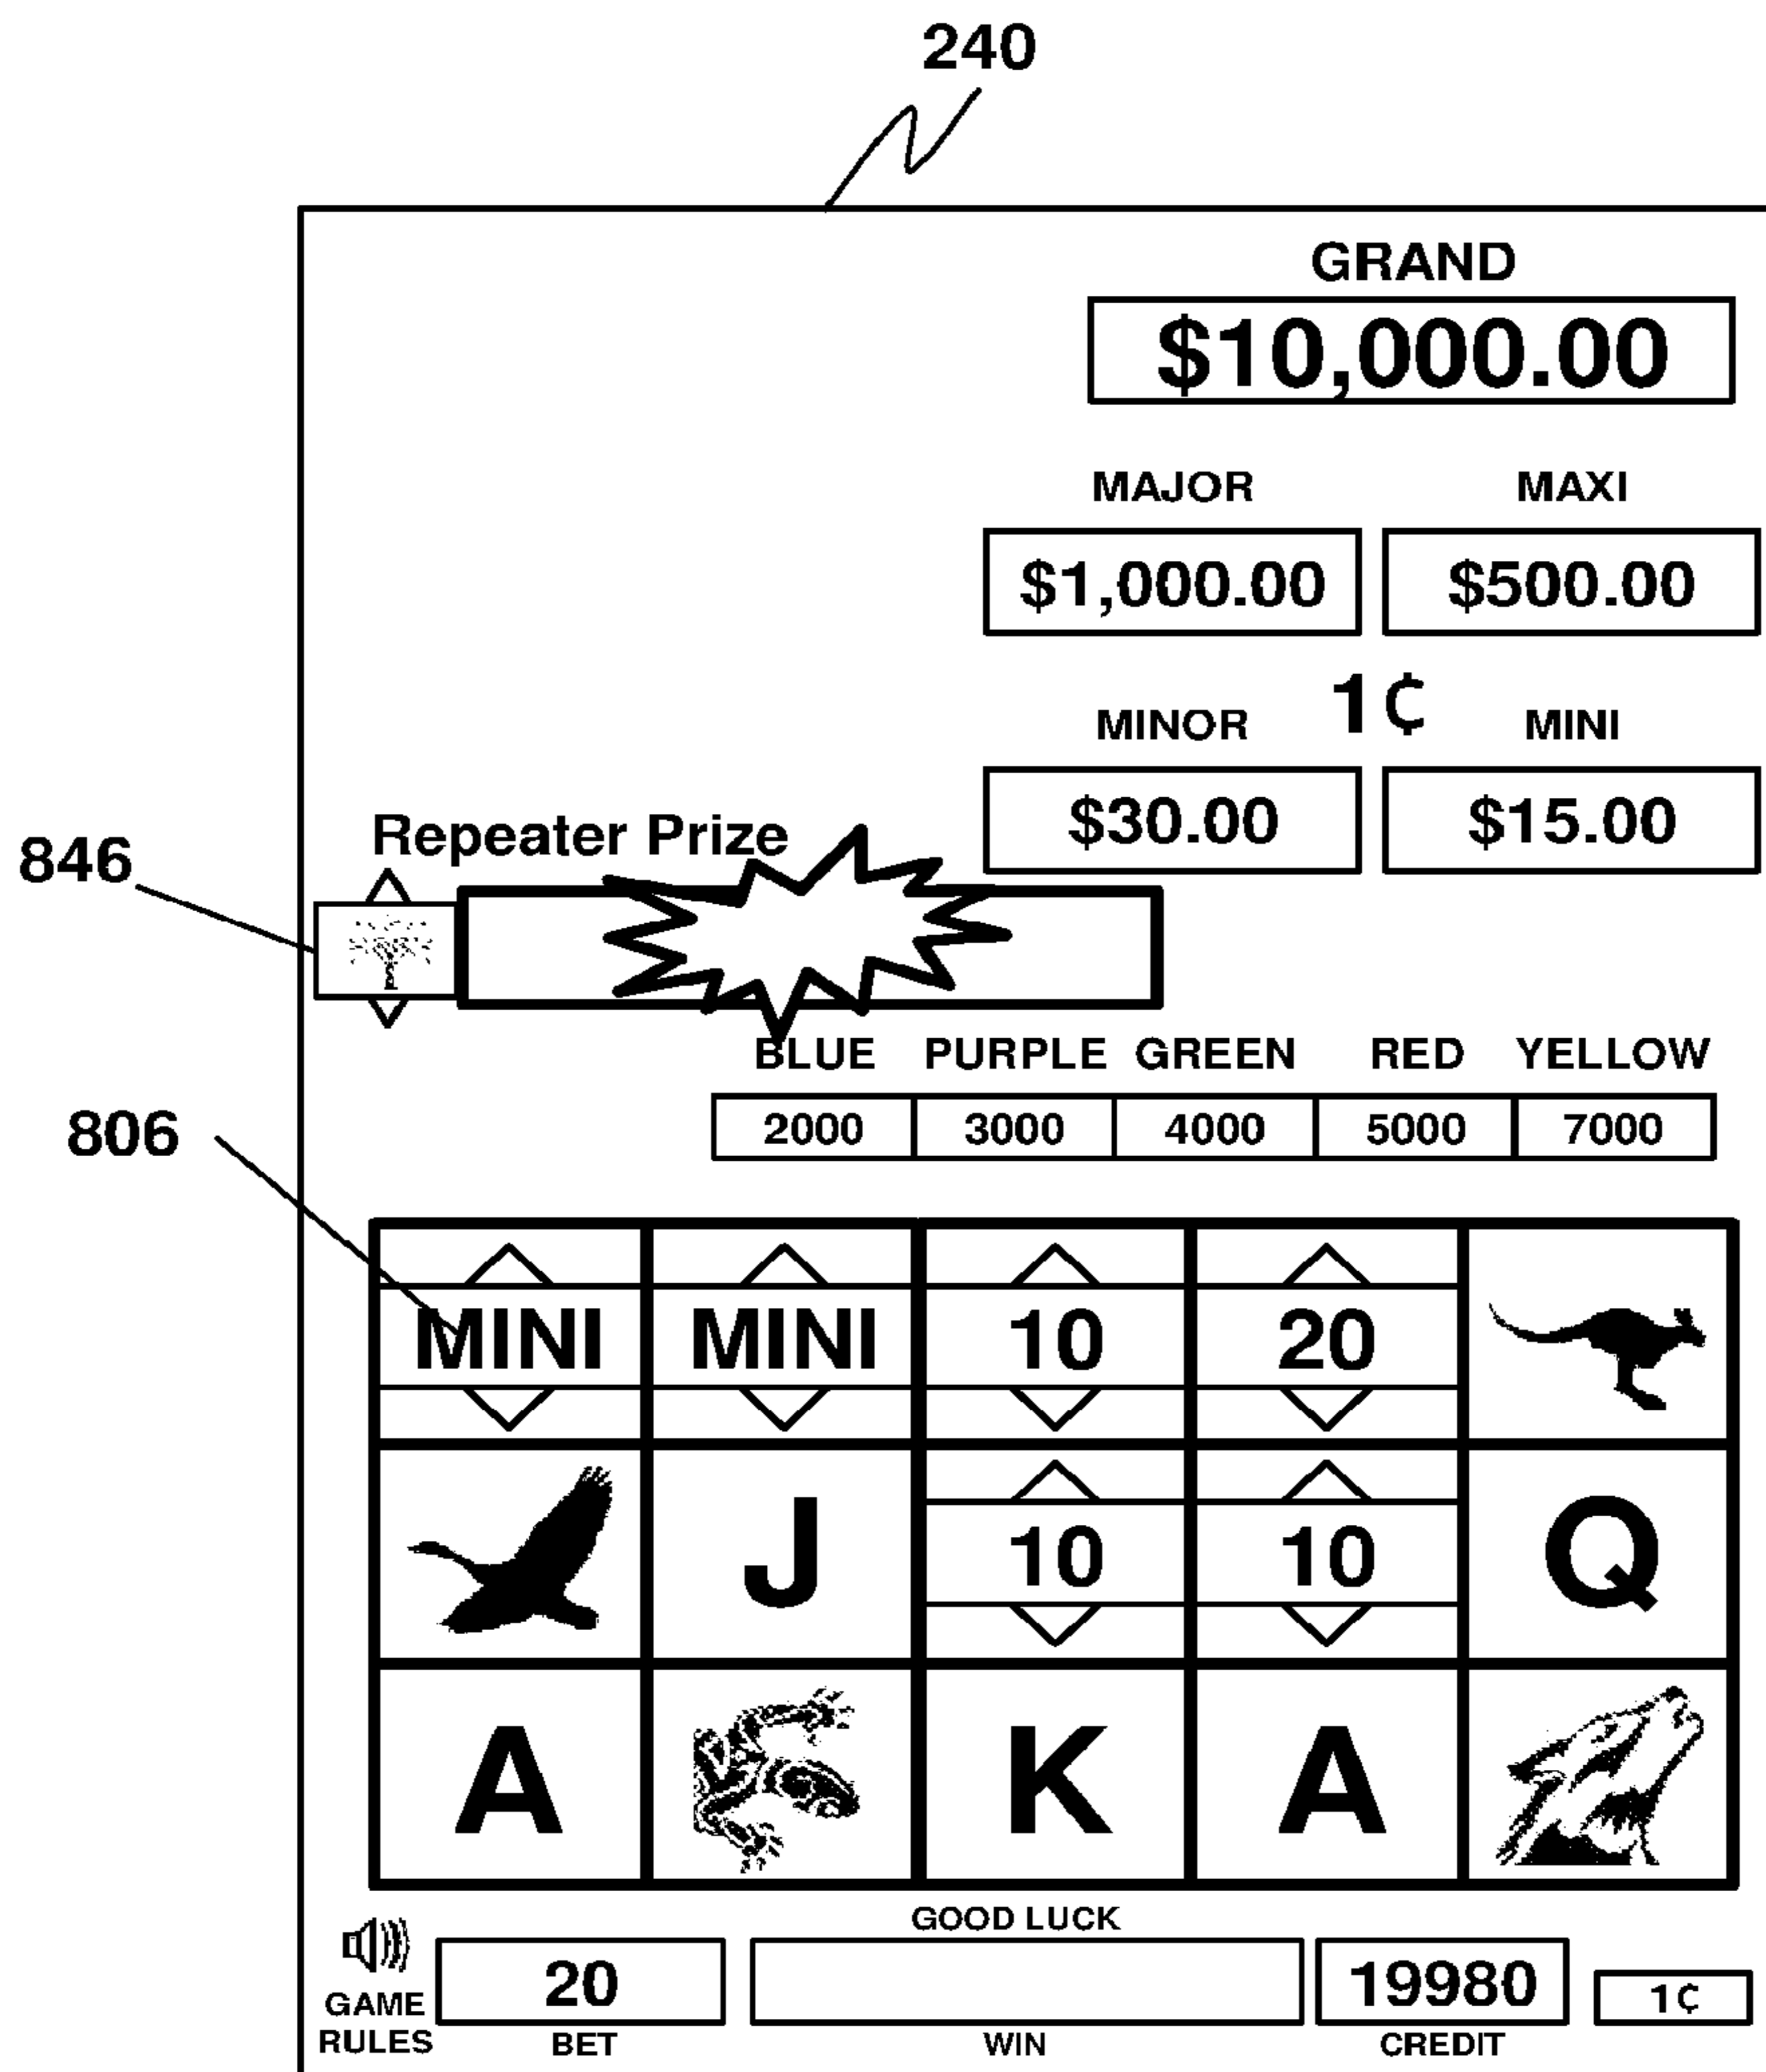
240

GRAND
$10,000.00

MAJOR
$1,000.00

MAXI
$500.00

1¢

MINOR
$30.00

MINI
$15.00

846

Repeater Prize

| BLUE | PURPLE | GREEN | RED | YELLOW |
|---|---|---|---|---|
| 2000 | 3000 | 4000 | 5000 | 7000 |

806

| MINI | MINI | 10 | 20 | |
|---|---|---|---|---|
| | J | 10 | 10 | Q |
| A | | K | A | |

GOOD LUCK

GAME RULES

20
BET

WIN

19980
CREDIT

1¢